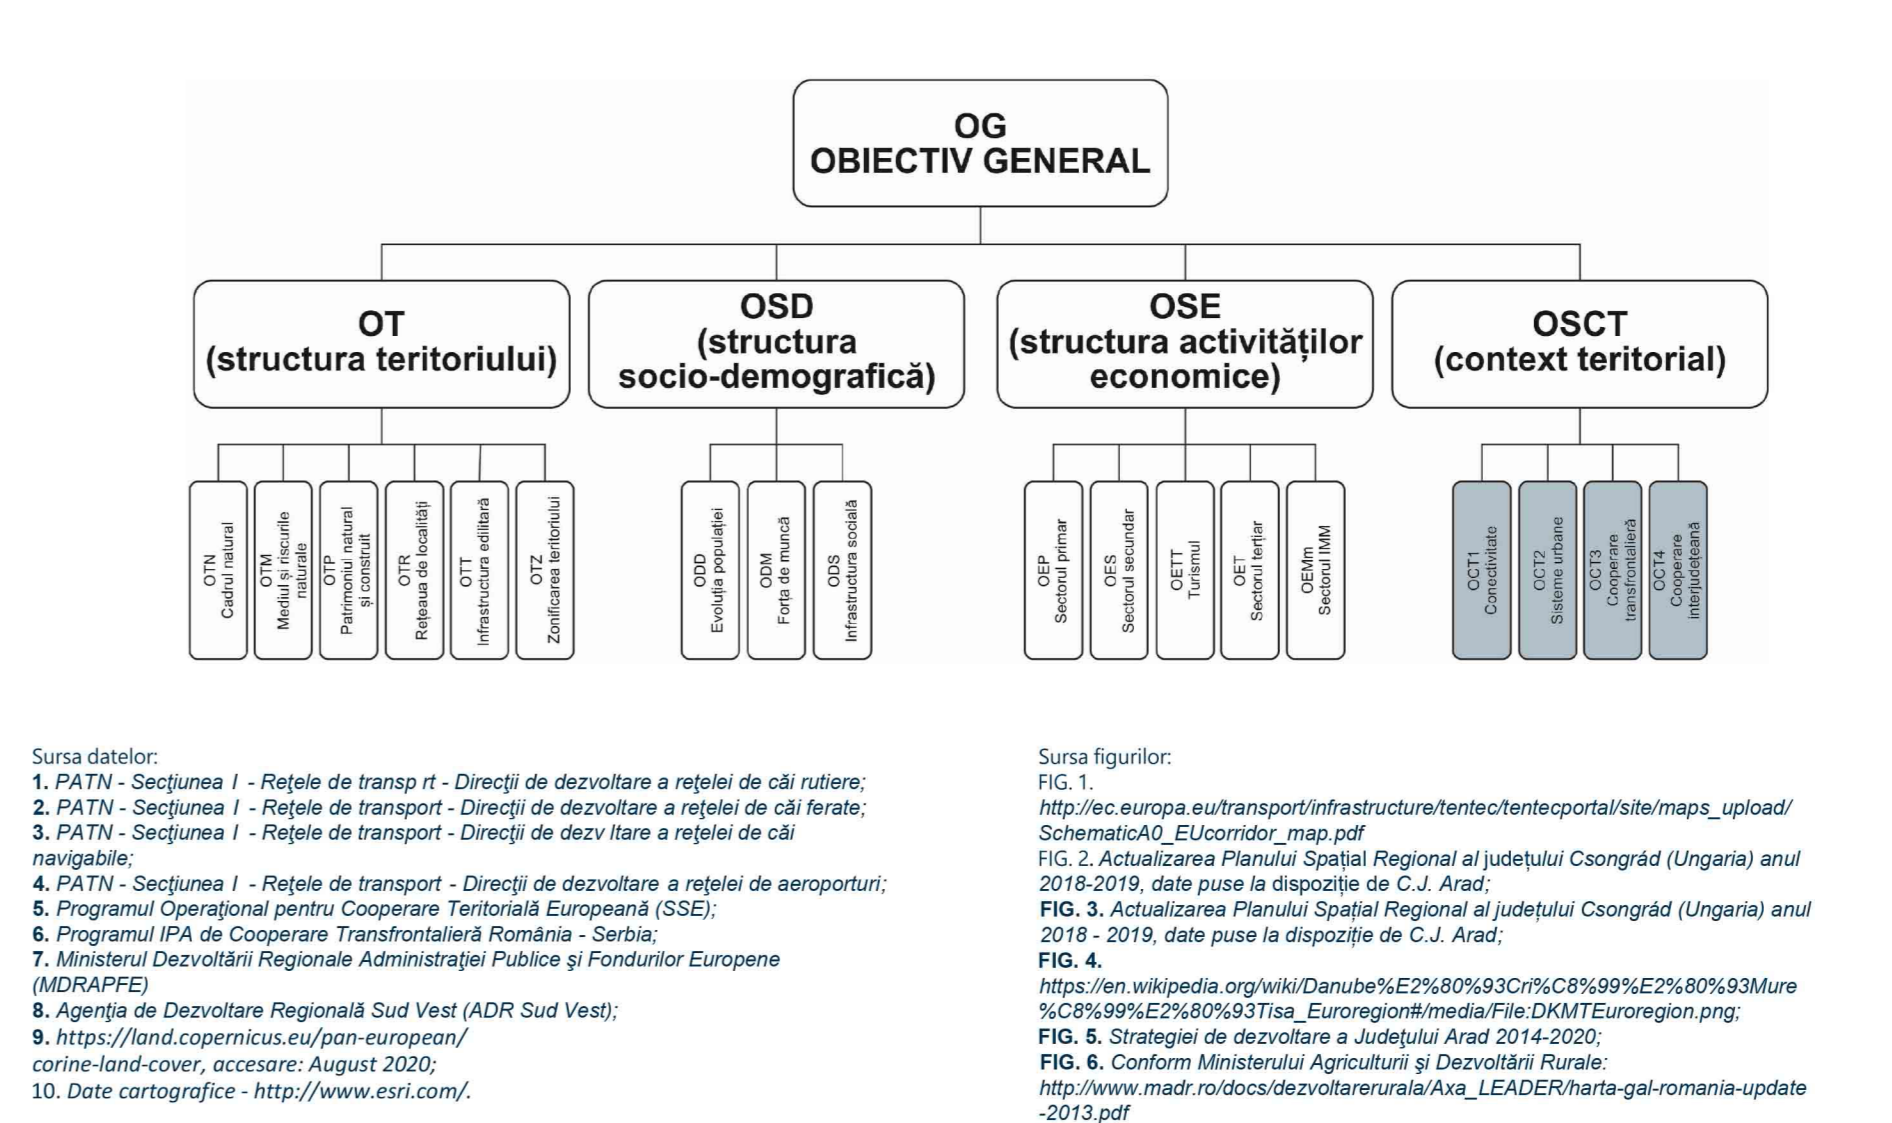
OG
OBIECTIV GENERAL

OT
(structura teritoriului)

OSD
(structura socio-demografică)

OSE
(structura activităților economice)

OSCT
(context teritorial)

OTN
Cadrul natural

OTM
Mediul și riscurile naturale

OTP
Patrimoniul natural și construit

OTR
Rețeaua de localități

OTT
Infrastructura edilitară

OTZ
Zonificarea teritoriului

ODD
Evoluția populației

ODM
Forța de muncă

ODS
Infrastructura socială

OEP
Sectorul primar

OES
Sectorul secundar

OETT
Turismul

OET
Sectorul terțiar

OEMm
Sectorul IMM

OCT1
Conectivitate

OCT2
Sisteme urbane

OCT3
Cooperare transfrontalieră

OCT4
Cooperare interjudețeană

Sursa datelor:
1. PATN - Secţiunea I - Reţele de transp rt - Direcţii de dezvoltare a reţelei de căi rutiere;
2. PATN - Secţiunea I - Reţele de transport - Direcţii de dezvoltare a reţelei de căi ferate;
3. PATN - Secţiunea I - Reţele de transport - Direcţii de dezv ltare a reţelei de căi navigabile;
4. PATN - Secţiunea I - Reţele de transport - Direcţii de dezvoltare a reţelei de aeroporturi;
5. Programul Operaţional pentru Cooperare Teritorială Europeană (SSE);
6. Programul IPA de Cooperare Transfrontalieră România - Serbia;
7. Ministerul Dezvoltării Regionale Administraţiei Publice şi Fondurilor Europene (MDRAPFE)
8. Agenţia de Dezvoltare Regională Sud Vest (ADR Sud Vest);
9. https://land.copernicus.eu/pan-european/corine-land-cover, accesare: August 2020;
10. Date cartografice - http://www.esri.com/.

Sursa figurilor:
FIG. 1.
http://ec.europa.eu/transport/infrastructure/tentec/tentecportal/site/maps_upload/SchematicA0_EUcorridor_map.pdf
FIG. 2. Actualizarea Planului Spațial Regional al județului Csongrád (Ungaria) anul 2018-2019, date puse la dispoziție de C.J. Arad;
FIG. 3. Actualizarea Planului Spațial Regional al județului Csongrád (Ungaria) anul 2018 - 2019, date puse la dispoziție de C.J. Arad;
FIG. 4.
https://en.wikipedia.org/wiki/Danube%E2%80%93Cri%C8%99%E2%80%93Mure%C8%99%E2%80%93Tisa_Euroregion#/media/File:DKMTEuroregion.png;
FIG. 5. Strategiei de dezvoltare a Judeţului Arad 2014-2020;
FIG. 6. Conform Ministerului Agriculturii şi Dezvoltării Rurale:
http://www.madr.ro/docs/dezvoltarerurala/Axa_LEADER/harta-gal-romania-update-2013.pdf